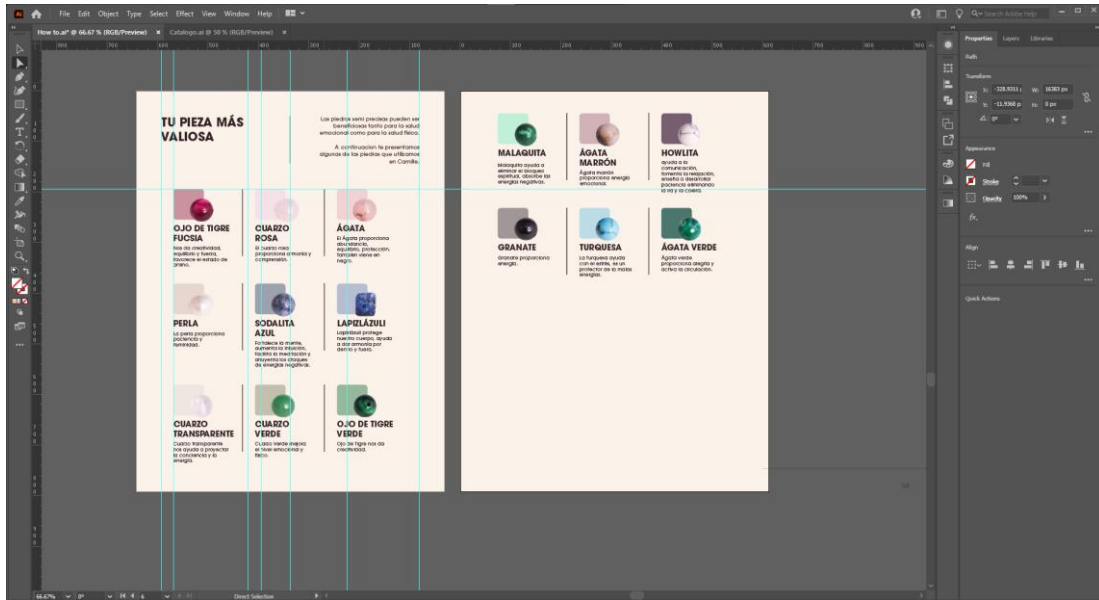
File Edit Object Type Select Effect View Window Help

How to.ai* @ 66.67 % (RGB/Preview) × Catalogo.ai @ 50 % (RGB/Preview) ×

TU PIEZA MÁS VALIOSA

Las piedras semi preciosas pueden ser beneficiosas tanto para la salud emocional como para la salud física.

A continuación te presentamos algunas de las piedras que utilizamos en Camille.

OJO DE TIGRE FUCSIA
Ooa de creatividad, equilibrio y fuerza, favorece el estado de ánimo.

CUARZO ROSA
El cuarzo rosa proporciona armonía y comprensión.

ÁGATA
El Ágata proporciona abundancia, equilibrio, protección, también viene en negro.

PERLA
La perla proporciona paciencia y feminidad.

SODALITA AZUL
Fortalece la mente, aumenta la intuición, facilita la meditación y ahuyenta los choques de energías negativas.

LAPIZLÁZULI
Lapislázuli protege nuestro cuerpo, ayuda a dar armonía por dentro y fuera.

CUARZO TRANSPARENTE
Cuarzo transparente nos ayuda a proyectar la conciencia y la energía.

CUARZO VERDE
Cuarzo verde mejora el nivel emocional y físico.

OJO DE TIGRE VERDE
Ojo de tigre ruo da creatividad.

MALAQUITA
Malaquita ayuda a eliminar el bloqueo espiritual, absorbe las energías negativas.

ÁGATA MARRÓN
Ágata marrón proporciona energía emocional.

HOWLITA
ayuda a la comunicación, fomenta la relajación, enseña a desarrollar paciencia eliminando la ira y la cólera.

GRANATE
Granate proporciona energía.

TURQUESA
La turquesa ayuda con el estrés, es un protector de la malas energías.

ÁGATA VERDE
Ágata verde proporciona alegría y activa la circulación.

Properties Layers Libraries
Path
Transform
X: -328.9311 W: 16383 px
Y: -11.9368 p H: 0 px
0°
Appearance
Fill
Stroke
Opacity 100%
fx.
Align
Quick Actions

66.67% 0° Direct Selection